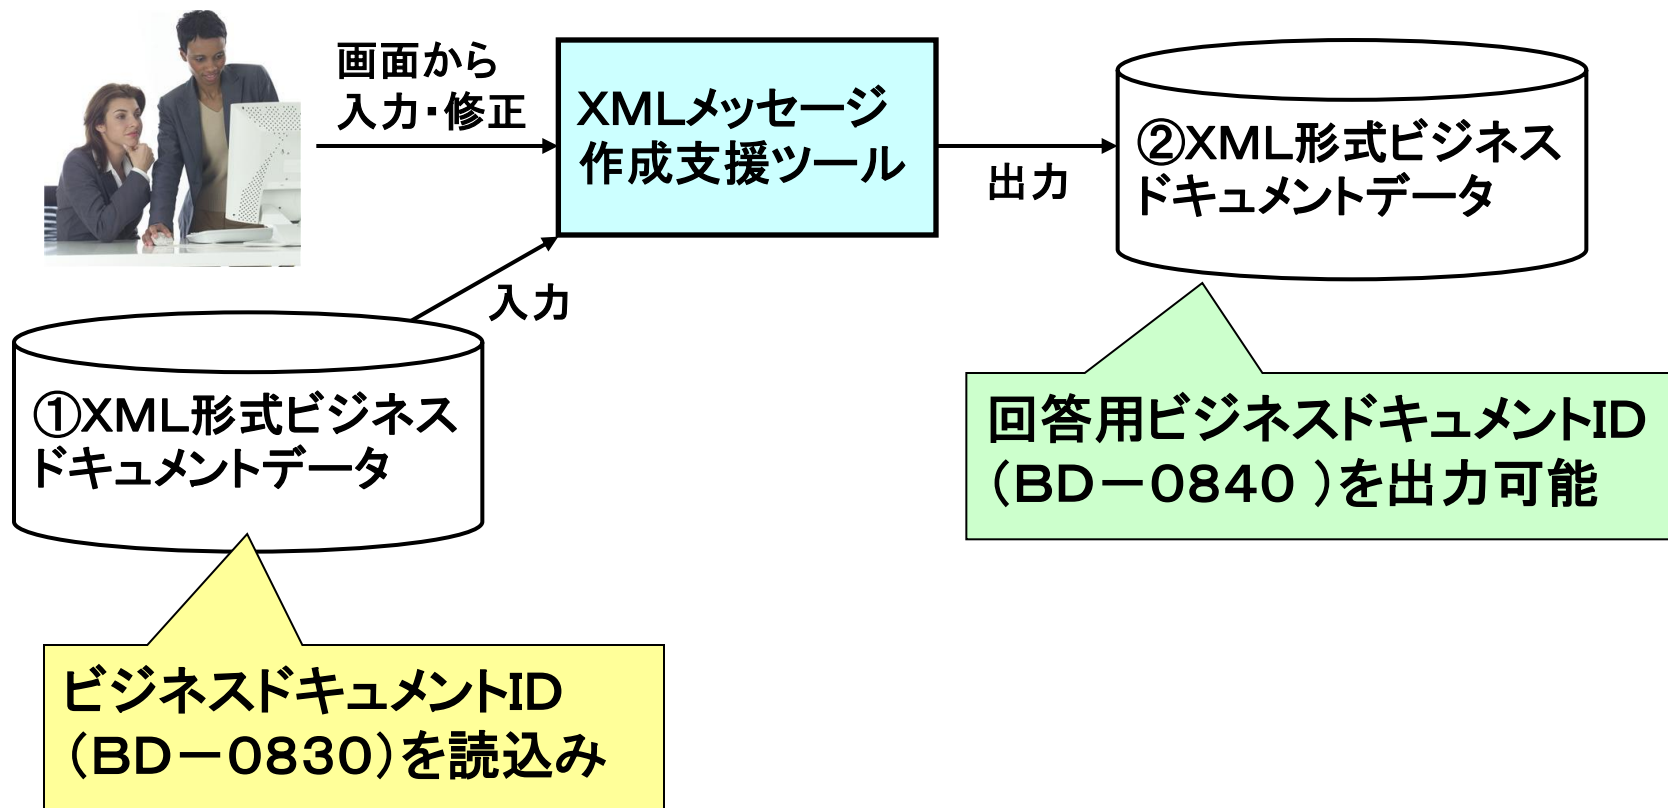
画面から
入力・修正

XMLメッセージ
作成支援ツール

出力

②XML形式ビジネス
ドキュメントデータ

入力

①XML形式ビジネス
ドキュメントデータ

回答用ビジネスドキュメントID
(BD−0840 )を出力可能

ビジネスドキュメントID
(BD−0830)を読込み